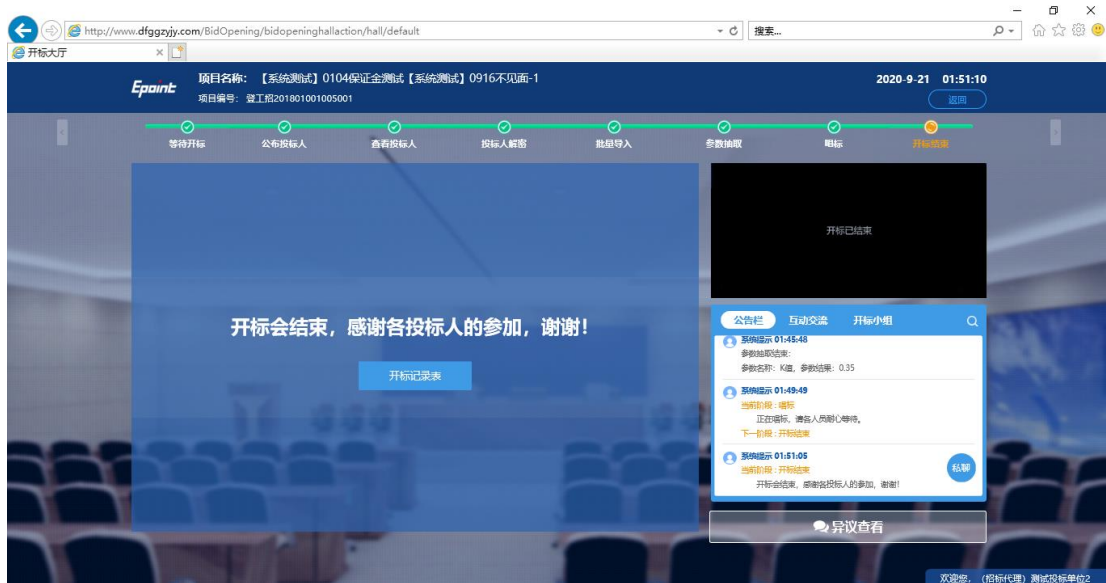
http://www.dfggzyjy.com/BidOpening/bidopeninghallaction/hall/default

搜索...

开标大厅

Epoint

项目名称: 【系统测试】0104保证金测试【系统测试】0916不见面-1
项目编号: 登工招201801001005001

2020-9-21 01:51:10

返回

等待开标 公布投标人 查看投标人 投标人解密 批量导入 参数抽取 唱标 开标结束

开标已结束

开标会结束，感谢各投标人的参加，谢谢!

开标记录表

公告栏 互动交流 开标小组

系统提示 01:45:48
参数抽取结束:
参数名称: K值, 参数结果: 0.35

系统提示 01:49:49
当前阶段: 唱标
正在唱标，请各人员耐心等待。
下一阶段: 开标结束

系统提示 01:51:05
当前阶段: 开标结束
开标会结束，感谢各投标人的参加，谢谢!

私聊

异议查看

欢迎您，（招标代理）测试投标单位2